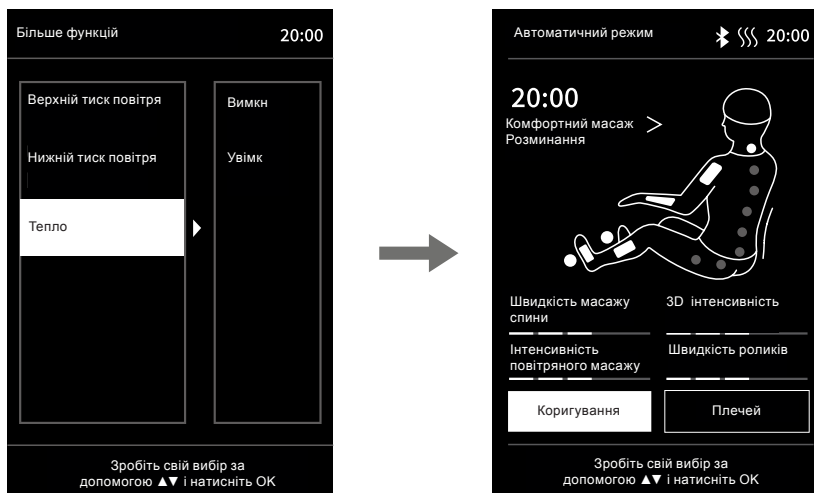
Більше функцій 20:00

Верхній тиск повітря

Нижній тиск повітря

Тепло

Вимкн

Увімк

Зробіть свій вибір за допомогою ▲▼ і натисніть OK

Автоматичний режим 20:00

20:00

Комфортний масаж >

Розминання

Швидкість масажу спини

3D інтенсивність

Інтенсивність повітряного масажу

Швидкість роликів

Коригування

Плечей

Зробіть свій вибір за допомогою ▲▼ і натисніть OK